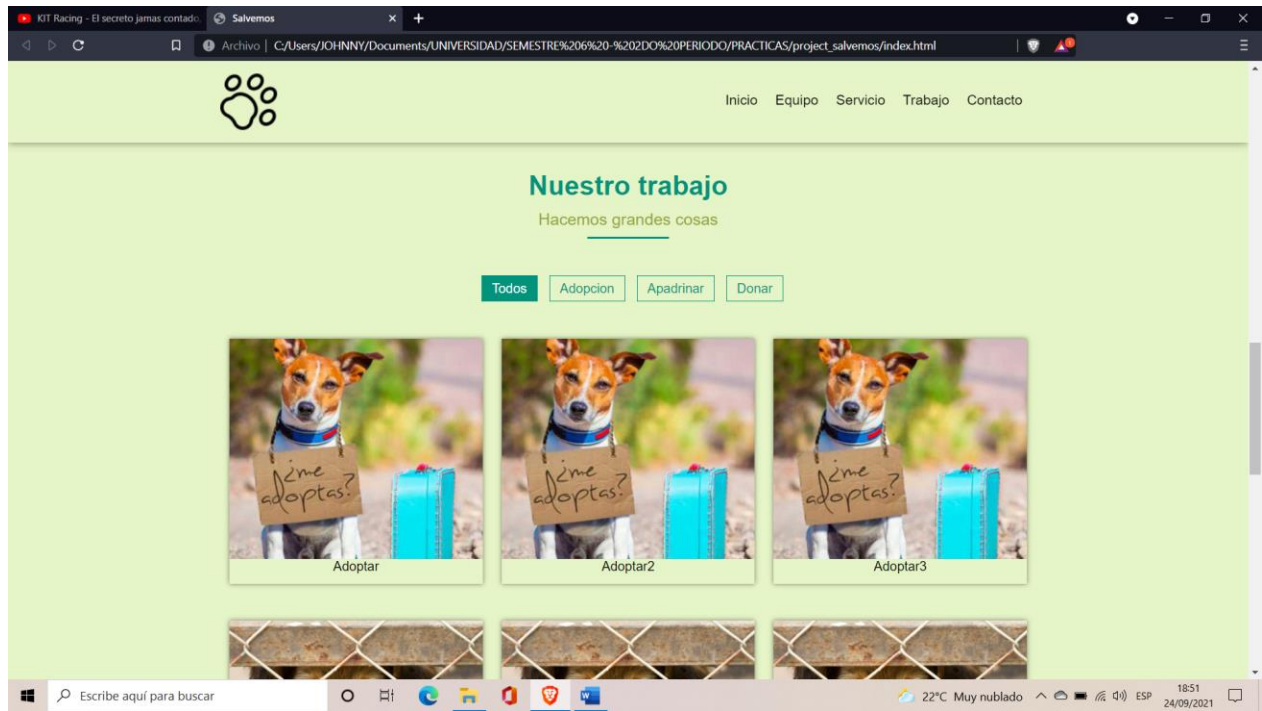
KIT Racing - El secreto jamas contado.
Salvemos
Archivo | C:/Users/JOHNNY/Documents/UNIVERSIDAD/SEMESTRE%206%20-%202DO%20PERIODO/PRACTICAS/project_salvemos/index.html

Inicio Equipo Servicio Trabajo Contacto

Nuestro trabajo
Hacemos grandes cosas

Todos Adopcion Apadrinar Donar

¿me adoptas?
Adoptar

¿me adoptas?
Adoptar2

¿me adoptas?
Adoptar3

Escribe aquí para buscar
22°C Muy nublado ESP 18:51 24/09/2021